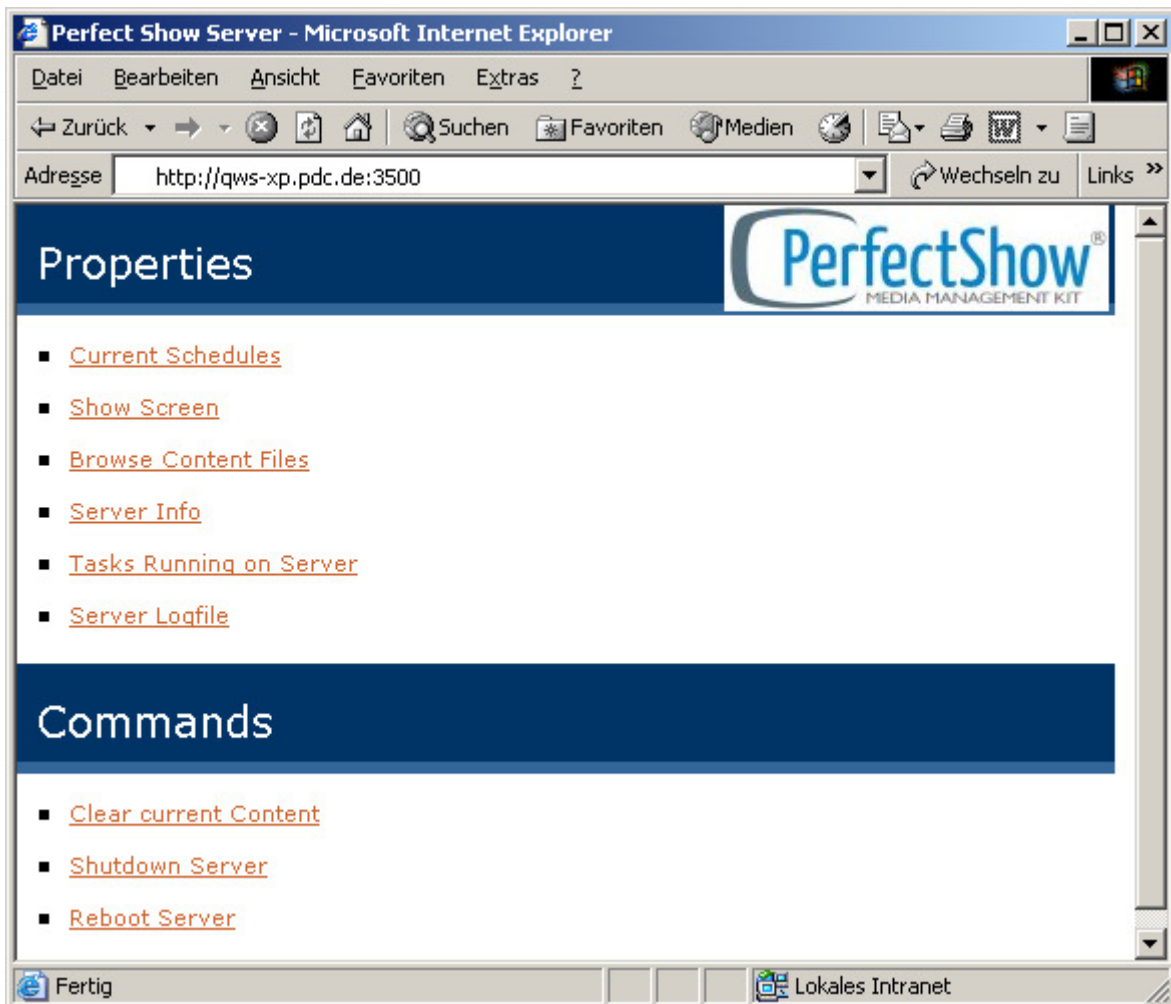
Perfect Show Server - Microsoft Internet Explorer

Datei Bearbeiten Ansicht Favoriten Extras ?

Zurück Suchen Favoriten Medien

Adresse http://qws-xp.pdc.de:3500 Wechseln zu Links »

Properties

PerfectShow®
MEDIA MANAGEMENT KIT

- Current Schedules
- Show Screen
- Browse Content Files
- Server Info
- Tasks Running on Server
- Server Logfile

Commands

- Clear current Content
- Shutdown Server
- Reboot Server

Fertig Lokales Intranet